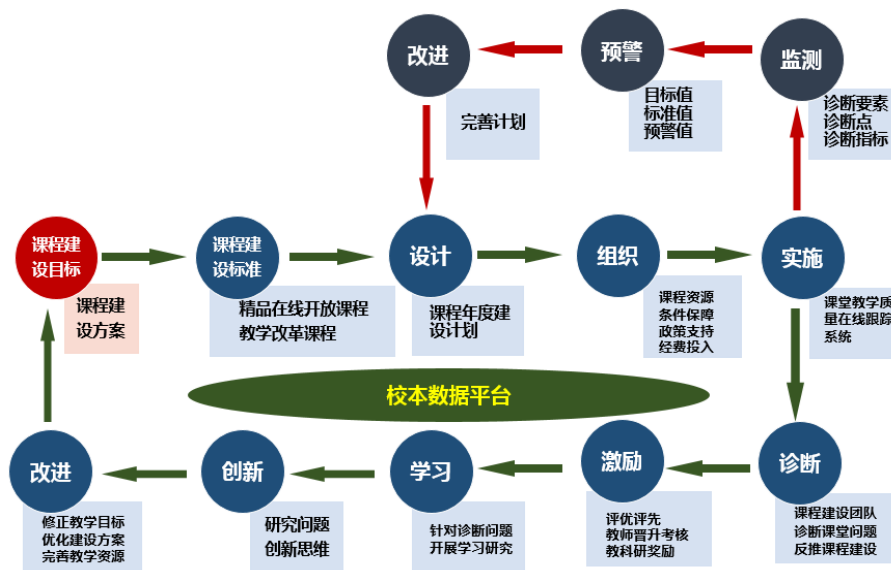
改进

完善计划

预警

目标值
标准值
预警值

监测

诊断要素
诊断点
诊断指标

课程建设目标

课程建设方案

课程建设标准

精品在线开放课程
教学改革课程

设计

课程年度建设计划

组织

课程资源
条件保障
政策支持
经费投入

实施

课堂教学质量在线跟踪系统

校本数据平台

改进

修正教学目标
优化建设方案
完善教学资源

创新

研究问题
创新思维

学习

针对诊断问题
开展学习研究

激励

评优评先
教师晋升考核
教科研奖励

诊断

课程建设团队
诊断课堂问题
反推课程建设